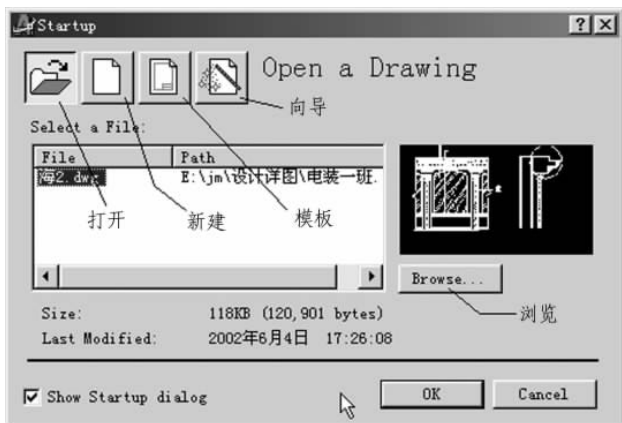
Startup

? X

Open a Drawing

向导

Select a File:

| File | Path |
|---|---|
| 海2.dwg | E:\jm\设计详图\电装一班. |

打开

新建

模板

Browse...

浏览

Size: 118KB (120,901 bytes)

Last Modified: 2002年6月4日 17:26:08

Show Startup dialog

OK

Cancel